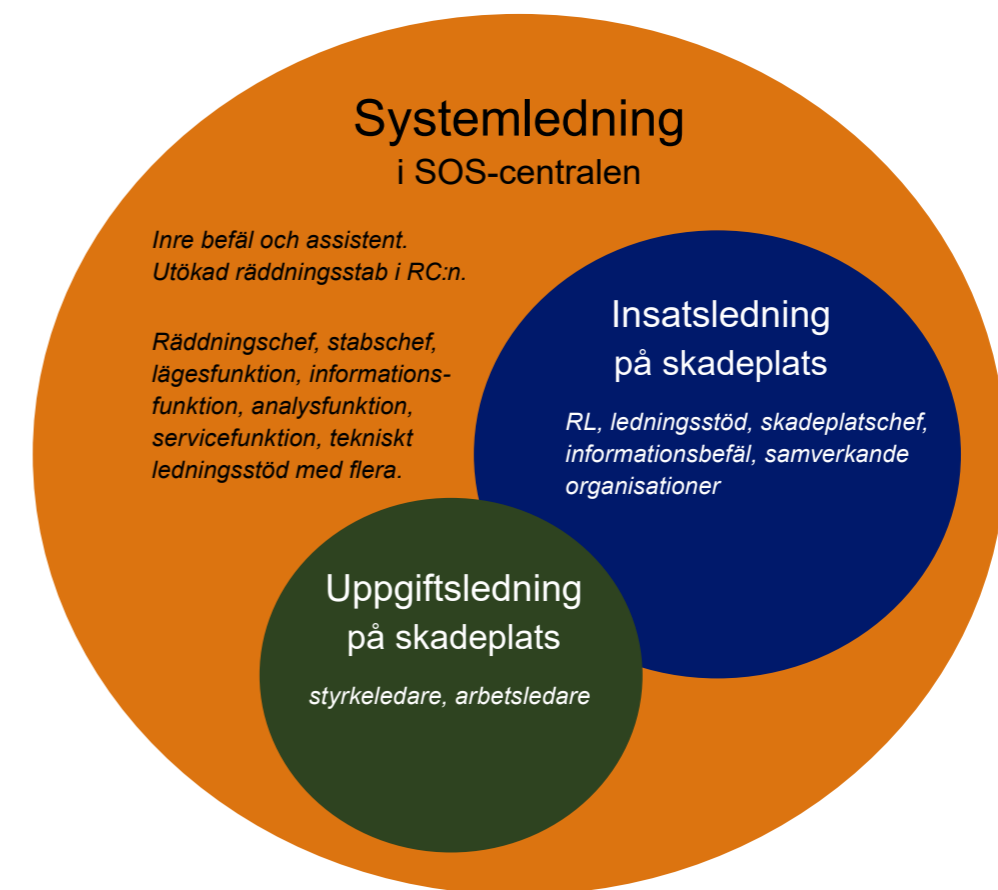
Systemledning
i SOS-centralen

Inre befäl och assistent.
Utökad räddningsstab i RC:n.

Räddningschef, stabschef, lägesfunktion, informationsfunktion, analysfunktion, servicefunktion, tekniskt ledningsstöd med flera.

Insatsledning
på skadeplats

RL, ledningsstöd, skadeplatschef, informationsbefäl, samverkande organisationer

Uppgiftsledning
på skadeplats

styrkeledare, arbetsledare